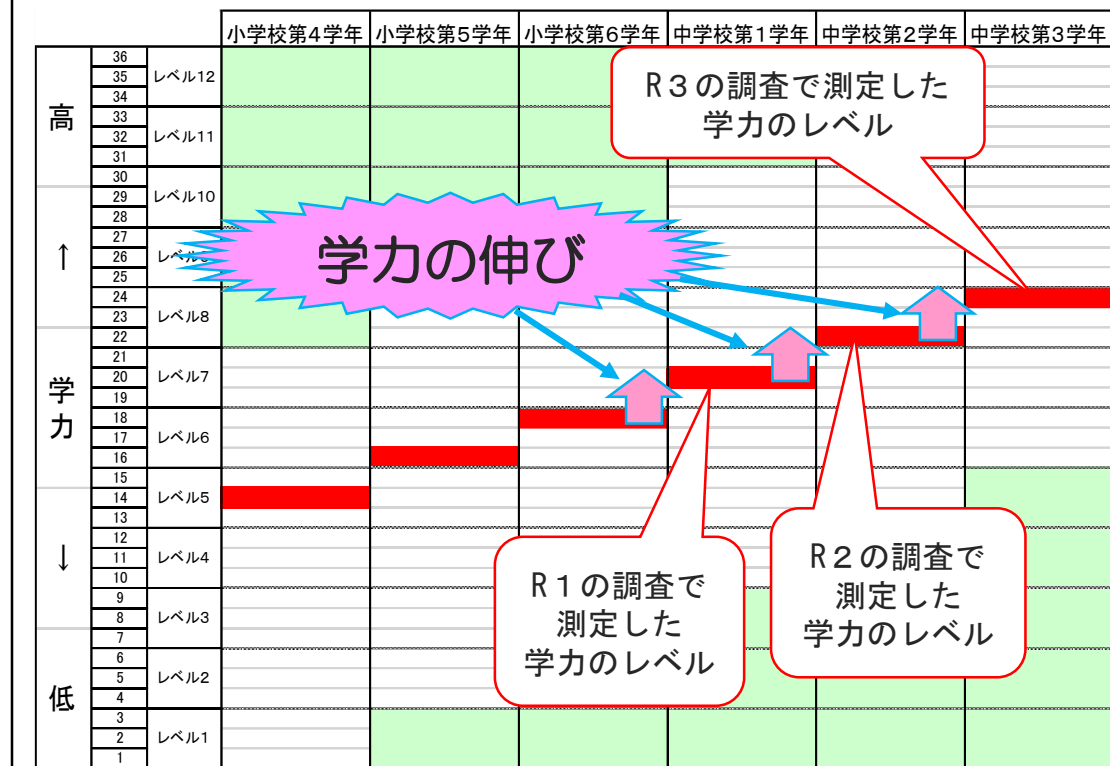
| | | | 小学校第4学年 | 小学校第5学年 | 小学校第6学年 | 中学校第1学年 | 中学校第2学年 | 中学校第3学年 |
|---|---|---|---|---|---|---|---|---|
| 高 | 36 | レベル12 | | | | | | |
| | 35 | | | | | | | |
| | 34 | | | | | | | |
| | 33 | レベル11 | | | | | | |
| | 32 | | | | | | | |
| | 31 | | | | | | | |
| ↑ | 30 | レベル10 | | | | | | |
| | 29 | | | | | | | |
| | 28 | | | | | | | |
| | 27 | レベル9 | | | | | | |
| | 26 | | | | | | | |
| | 25 | | | | | | | |
| | 24 | レベル8 | | | | | | |
| | 23 | | | | | | | |
| | 22 | | | | | | | |
| 学力 | 21 | レベル7 | | | | | | |
| | 20 | | | | | | | |
| | 19 | | | | | | | |
| | 18 | レベル6 | | | | | | |
| | 17 | | | | | | | |
| | 16 | | | | | | | |
| ↓ | 15 | レベル5 | | | | | | |
| | 14 | | | | | | | |
| | 13 | | | | | | | |
| | 12 | レベル4 | | | | | | |
| | 11 | | | | | | | |
| | 10 | | | | | | | |
| | 9 | レベル3 | | | | | | |
| | 8 | | | | | | | |
| | 7 | | | | | | | |
| 低 | 6 | レベル2 | | | | | | |
| | 5 | | | | | | | |
| | 4 | | | | | | | |
| | 3 | レベル1 | | | | | | |
| | 2 | | | | | | | |
| | 1 | | | | | | | |

学力の伸び

R３の調査で測定した学力のレベル

R１の調査で測定した学力のレベル

R２の調査で測定した学力のレベル